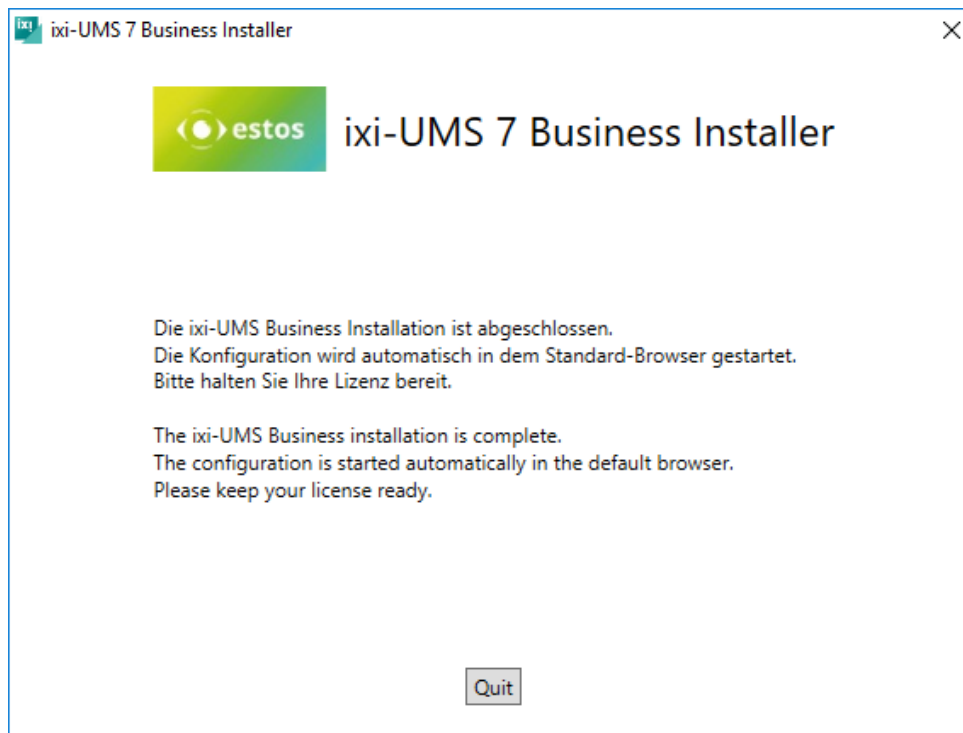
ixi ixi-UMS 7 Business Installer ×

estos ixi-UMS 7 Business Installer

Die ixi-UMS Business Installation ist abgeschlossen.
Die Konfiguration wird automatisch in dem Standard-Browser gestartet.
Bitte halten Sie Ihre Lizenz bereit.

The ixi-UMS Business installation is complete.
The configuration is started automatically in the default browser.
Please keep your license ready.

Quit